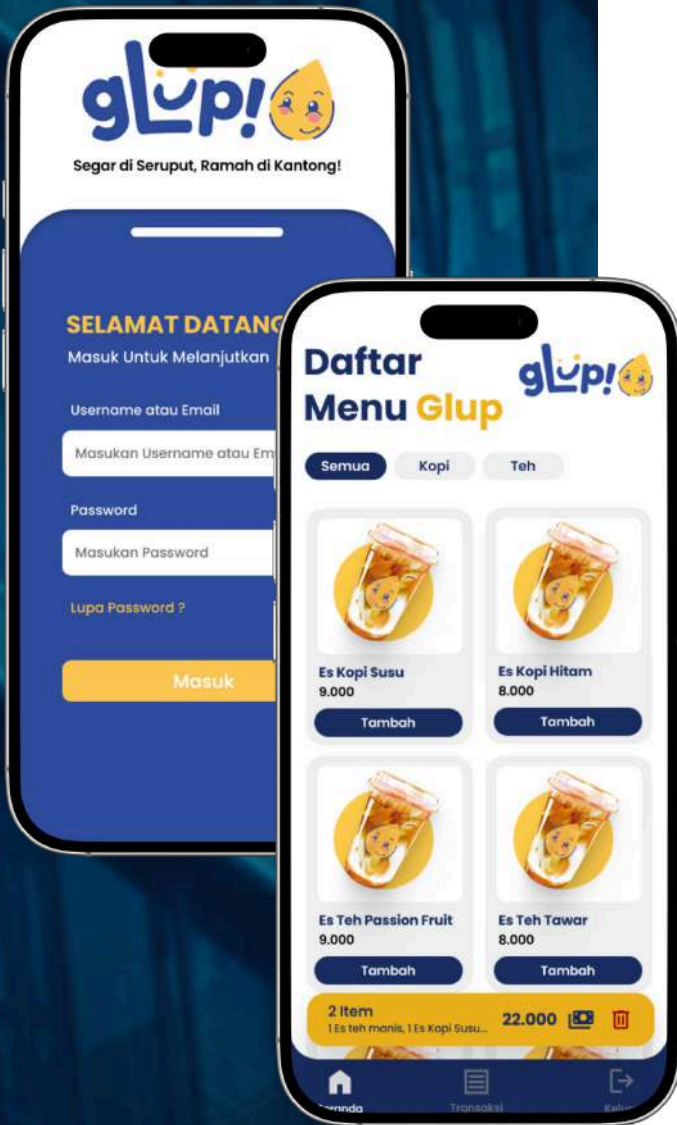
glup!

Segar di Seruput, Ramah di Kantong!

SELAMAT DATANG

Masuk Untuk Melanjutkan

Username atau Email

Masukan Username atau Em

Password

Masukan Password

Lupa Password ?

Masuk

Daftar Menu Glup

glup!

Semua

Kopi

Teh

Es Kopi Susu
9.000
Tambah

Es Kopi Hitam
8.000
Tambah

Es Teh Passion Fruit
9.000
Tambah

Es Teh Tawar
8.000
Tambah

2 Item
1 Es teh manis, 1 Es Kopi Susu...
22.000

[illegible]randa
Transaksi
Kelu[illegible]